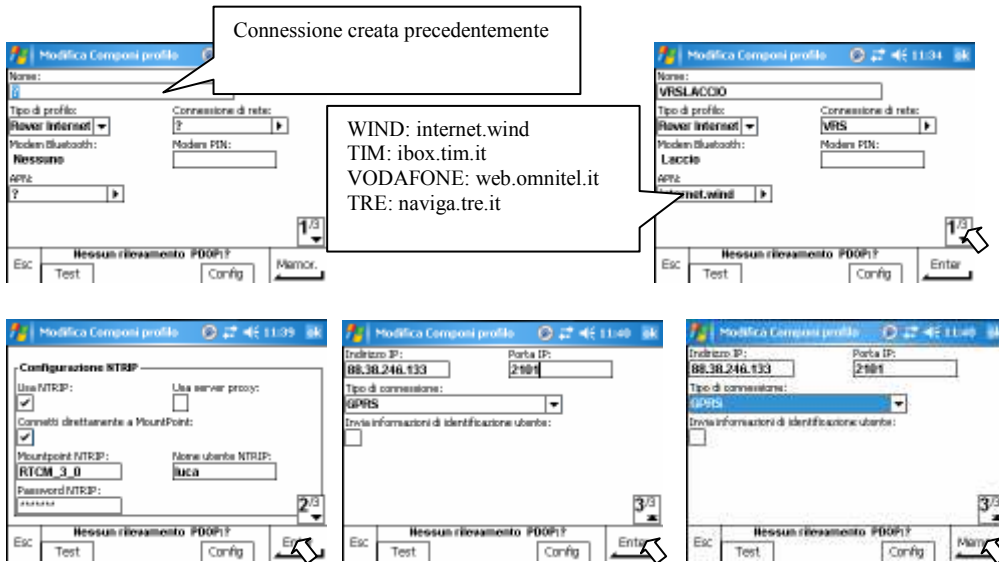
Connessione creata precedentemente

Modifica Componi profilo
Nome:
?
Tipo di profilo:
Rover internet
Connessione di rete:
?
Modem Bluetooth:
Nessuno
Modem PIN:
APN:
?
$1^{/3}$
Esc
Nessun rilevamento PDOP:?
Test
Config
Memor.

WIND: internet.wind
TIM: ibox.tim.it
VODAFONE: web.omnitel.it
TRE: naviga.tre.it

Modifica Componi profilo
11:34
ok
Nome:
VRSLACCIO
Tipo di profilo:
Rover internet
Connessione di rete:
VRS
Modem Bluetooth:
Laccio
Modem PIN:
APN:
internet.wind
$1^{/3}$
Esc
Nessun rilevamento PDOP:?
Test
Config
Enter

Modifica Componi profilo
11:39
ok
Configurazione NTRIP
Usa NTRIP:
Usa server proxy:
Connetti direttamente a MountPoint:
Mountpoint NTRIP:
RTCM_3_0
Nome utente NTRIP:
luca
Password NTRIP:
*****
$2^{/3}$
Esc
Nessun rilevamento PDOP:?
Test
Config
Enter

Modifica Componi profilo
11:40
ok
Indirizzo IP:
88.38.246.133
Porta IP:
2101
Tipo di connessione:
GPRS
Invia informazioni di identificazione utente:
$3^{/3}$
Esc
Nessun rilevamento PDOP:?
Test
Config
Enter

Modifica Componi profilo
11:40
ok
Indirizzo IP:
88.38.246.133
Porta IP:
2101
Tipo di connessione:
GPRS
Invia informazioni di identificazione utente:
$3^{/3}$
Esc
Nessun rilevamento PDOP:?
Test
Config
Memor.